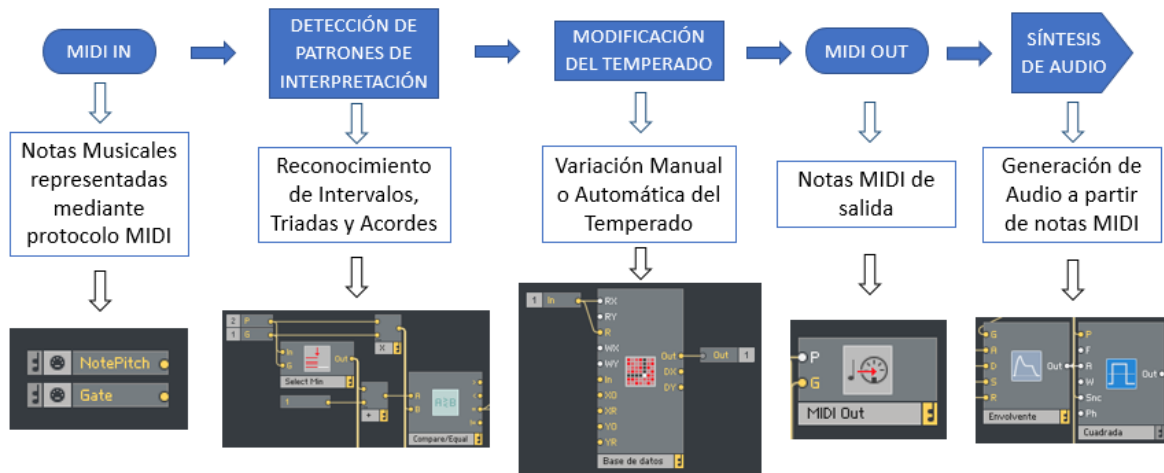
MIDI IN

DETECCIÓN DE PATRONES DE INTERPRETACIÓN

MODIFICACIÓN DEL TEMPERADO

MIDI OUT

SÍNTESIS DE AUDIO

Notas Musicales representadas mediante protocolo MIDI

Reconocimiento de Intervalos, Triadas y Acordes

Variación Manual o Automática del Temperado

Notas MIDI de salida

Generación de Audio a partir de notas MIDI

NotePitch
Gate

2 P
1 G
In
G
Out
Select Min
X
1
+
A
B
A≥B
Compare/Equal

1 In
RX
RY
R
WX
WY
In
XO
XR
YO
YR
Out
DX
DY
Out 1
Base de datos

P
G
MIDI Out

G
A
D
S
R
Envolvente
Out
P
F
R
W
Snc
Ph
Out
Cuadrada